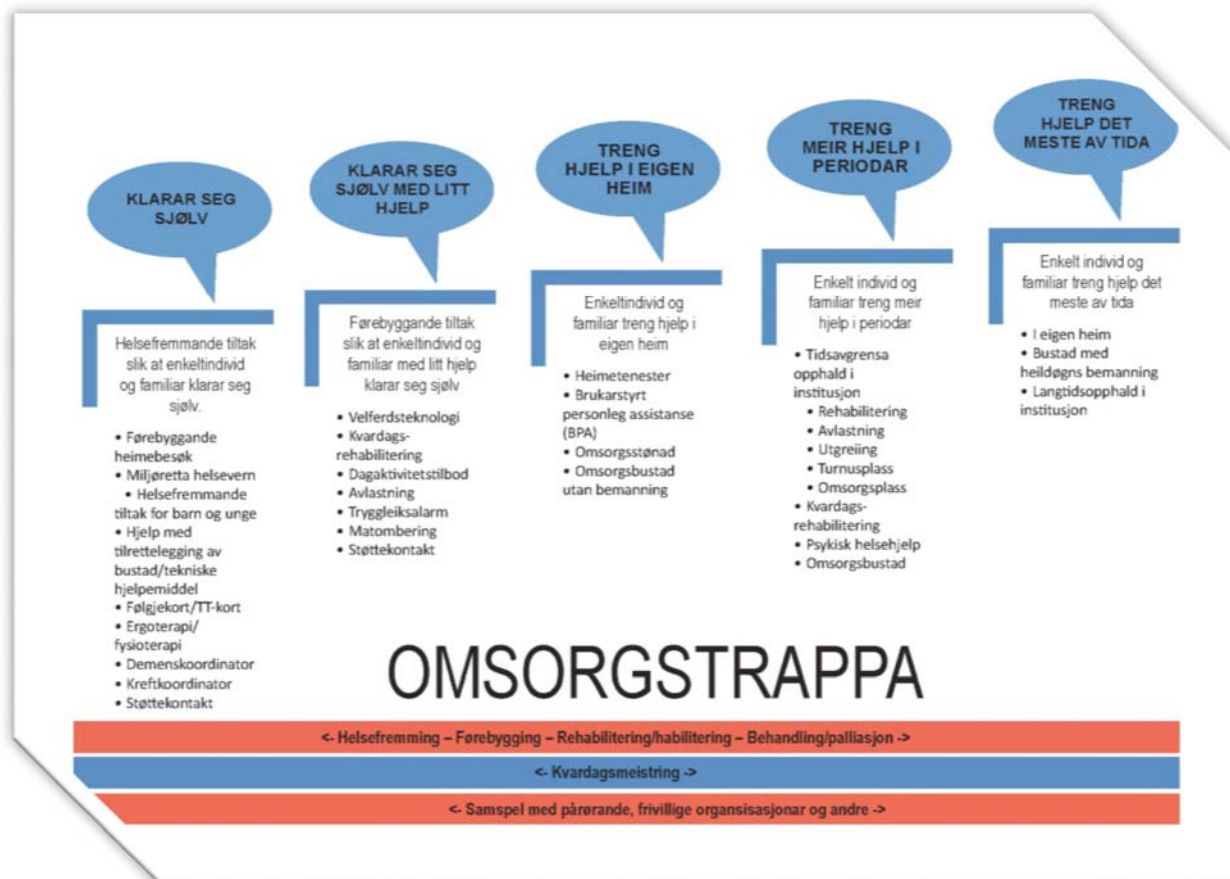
KLARAR SEG SJØLV

Helsefremmande tiltak slik at enkeltindivid og familiar klarar seg sjølv.

- Førebyggande heimebesøk
- Miljøretta helsevern
- Helsefremmande tiltak for barn og unge
- Hjelp med tilrettelegging av bustad/tekniske hjelpemiddel
- Følgjekort/TT-kort
- Ergoterapi/ fysioterapi
- Demenskoordinator
- Kreftkoordinator
- Støttekontakt

KLARAR SEG SJØLV MED LITT HJELP

Førebyggande tiltak slik at enkeltindivid og familiar med litt hjelp klarar seg sjølv

- Velferdsteknologi
- Kvardags-rehabilitering
- Dagaktivitetstilbod
- Avlastning
- Tryggleiksalarm
- Matombering
- Støttekontakt

TRENG HJELP I EIGEN HEIM

Enkeltindivid og familiar treng hjelp i eigen heim

- Heimetenester
- Brukarstyrt personleg assistanse (BPA)
- Omsorgsstønad
- Omsorgsbustad utan bemanning

TRENG MEIR HJELP I PERIODAR

Enkelt individ og familiar treng meir hjelp i periodar

- Tidsavgrensa opphald i institusjon
  - Rehabilitering
  - Avlastning
  - Utgreiing
  - Turnusplass
  - Omsorgsplass
- Kvardags-rehabilitering
- Psykisk helsehjelp
- Omsorgsbustad

TRENG HJELP DET MESTE AV TIDA

Enkelt individ og familiar treng hjelp det meste av tida

- I eigen heim
- Bustad med heildøgns bemanning
- Langtidsopphald i institusjon

OMSORGSTRAPPA

<- Helsefremming – Førebygging – Rehabilitering/habilitering – Behandling/palliasjon ->

<- Kvardagsmeistring ->

<- Samspel med pårørande, frivillige organsisasjonar og andre ->